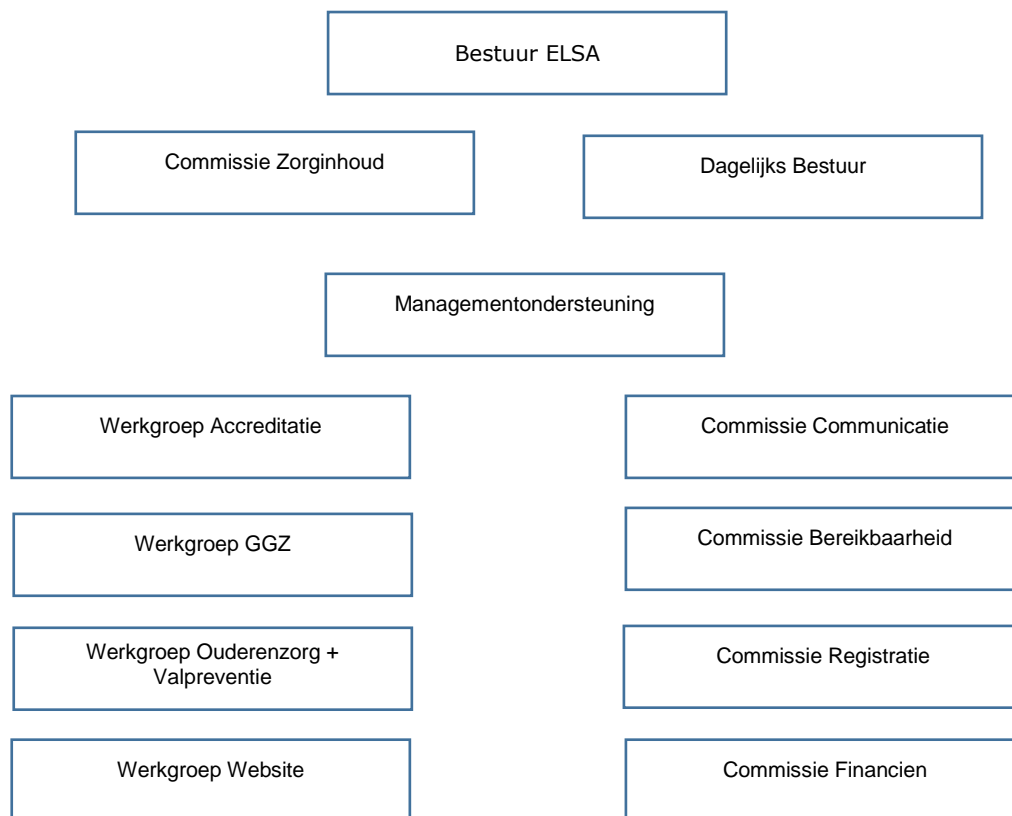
Bestuur ELSA

Commissie Zorginhoud

Dagelijks Bestuur

Managementondersteuning

Werkgroep Accreditatie

Commissie Communicatie

Werkgroep GGZ

Commissie Bereikbaarheid

Werkgroep Ouderenzorg + Valpreventie

Commissie Registratie

Werkgroep Website

Commissie Financien